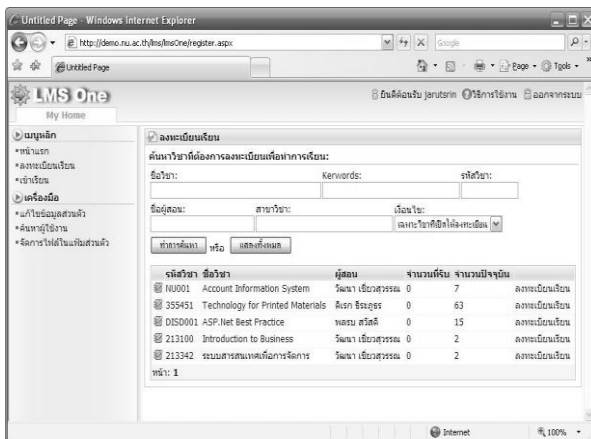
Untitled Page - Windows Internet Explorer

http://demo.nu.ac.th/lms/lmsOne/register.aspx

Google

Untitled Page

Page · Tools ·

LMS One

My Home

ยินดีต้อนรับ jarutsrin วิธีการใช้งาน ออกจากระบบ

เมนูหลัก
•หน้าแรก
•ลงทะเบียนเรียน
•เข้าเรียน

เครื่องมือ
•แก้ไขข้อมูลส่วนตัว
•ค้นหาผู้ใช้งาน
•จัดการไฟล์ในแฟ้มส่วนตัว

ลงทะเบียนเรียน

ค้นหาวิชาที่ต้องการลงทะเบียนเพื่อทำการเรียน:

ชื่อวิชา:

Kerwords:

รหัสวิชา:

ชื่อผู้สอน:

สาขาวิชา:

เงื่อนไข:

เฉพาะวิชาที่เปิดให้ลงทะเบียน

ทำการค้นหา หรือ แสดงทั้งหมด

| รหัสวิชา | ชื่อวิชา | ผู้สอน | จำนวนที่รับ | จำนวนปัจจุบัน | |
|---|---|---|---|---|---|
| NU001 | Account Information System | วัฒนา เขียวสวรรณ | 0 | 7 | ลงทะเบียนเรียน |
| 355451 | Technology for Printed Materials | ดิเรก ธีรภูธร | 0 | 63 | ลงทะเบียนเรียน |
| DISD001 | ASP.Net Best Practice | พลรบ สวัสดี | 0 | 15 | ลงทะเบียนเรียน |
| 213100 | Introduction to Business | วัฒนา เขียวสวรรณ | 0 | 2 | ลงทะเบียนเรียน |
| 213342 | ระบบสารสนเทศเพื่อการจัดการ | วัฒนา เขียวสวรรณ | 0 | 2 | ลงทะเบียนเรียน |

หน้า: 1

Internet

100%